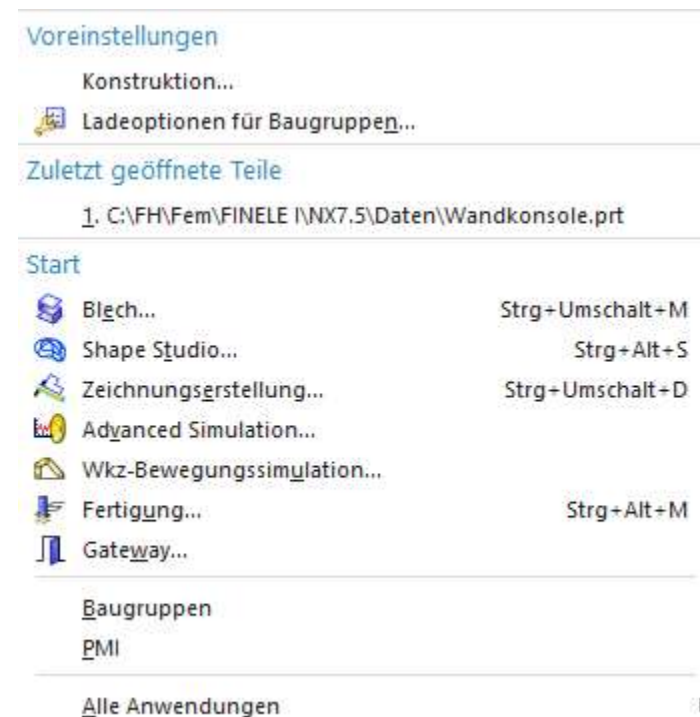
Voreinstellungen

Konstruktion...

Ladeoptionen für Baugruppen...

Zuletzt geöffnete Teile

1. C:\FH\Fem\FINELE I\NX7.5\Daten\Wandkonsole.prt

Start

Blech... Strg+Umschalt+M

Shape Studio... Strg+Alt+S

Zeichnungserstellung... Strg+Umschalt+D

Advanced Simulation...

Wkz-Bewegungssimulation...

Fertigung... Strg+Alt+M

Gateway...

Baugruppen

PMI

Alle Anwendungen